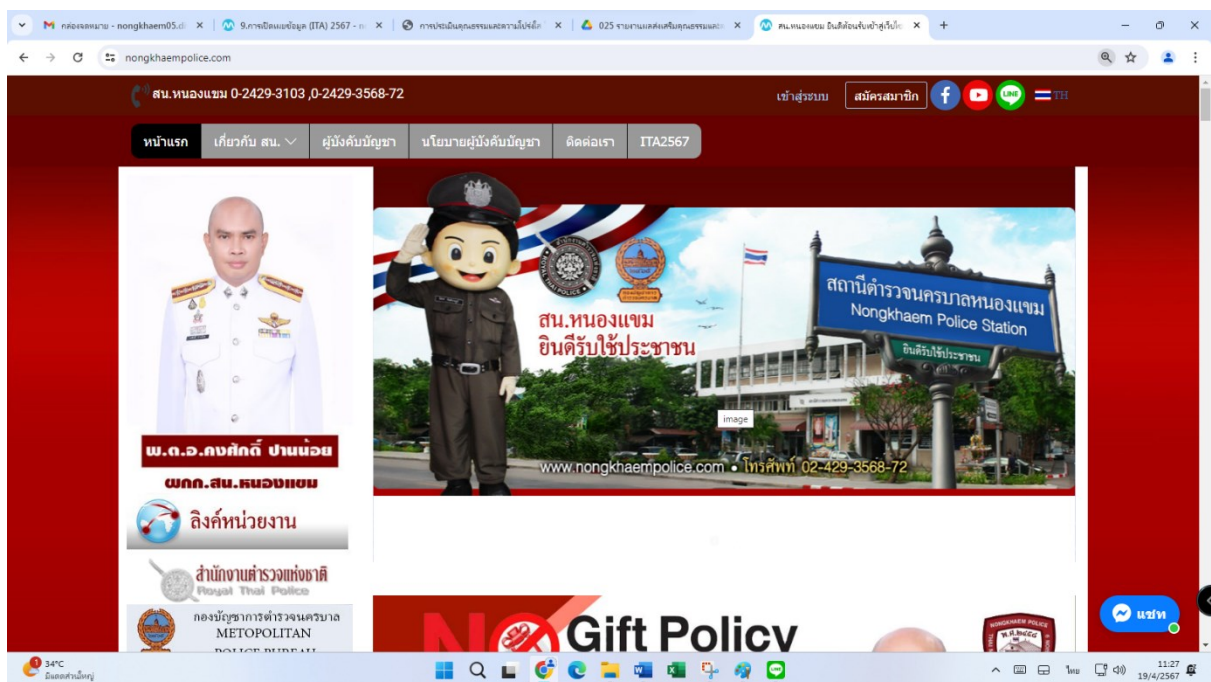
M กล่องจดหมาย - nongkhaem05.d × | 9.การเปิดเผยข้อมูล (ITA) 2567 - × | การประเมินคุณธรรมและความโปร่งใ × | 025 รายงานผลส่งเสริมคุณธรรมและ × | สน.หนองแขม ยินดีต้อนรับเข้าสู่เว็บไซ × | +

nongkhaempolice.com

สน.หนองแขม 0-2429-3103 ,0-2429-3568-72

เข้าสู่ระบบ สมัครสมาชิก TH

หน้าแรก เกี่ยวกับ สน. ผู้บังคับบัญชา นโยบายผู้บังคับบัญชา ติดต่อเรา ITA2567

พ.ต.อ.คงศักดิ์ ปานน้อย
ผกก.สน.หนองแขม

ลิงค์หน่วยงาน

สำนักงานตำรวจแห่งชาติ
Royal Thai Police

กองบัญชาการตำรวจนครบาล
METOPOLITAN
POLICE BUREAU

สน.หนองแขม
ยินดีรับใช้ประชาชน

สถานีตำรวจนครบาลหนองแขม
Nongkhaem Police Station
ยินดีรับใช้ประชาชน

image

www.nongkhaempolice.com • โทรศัพท์ 02-429-3568-72

NO Gift Policy

แชท

34°C
มีแดดส่วนใหญ่

ไทย
11:27
19/4/2567